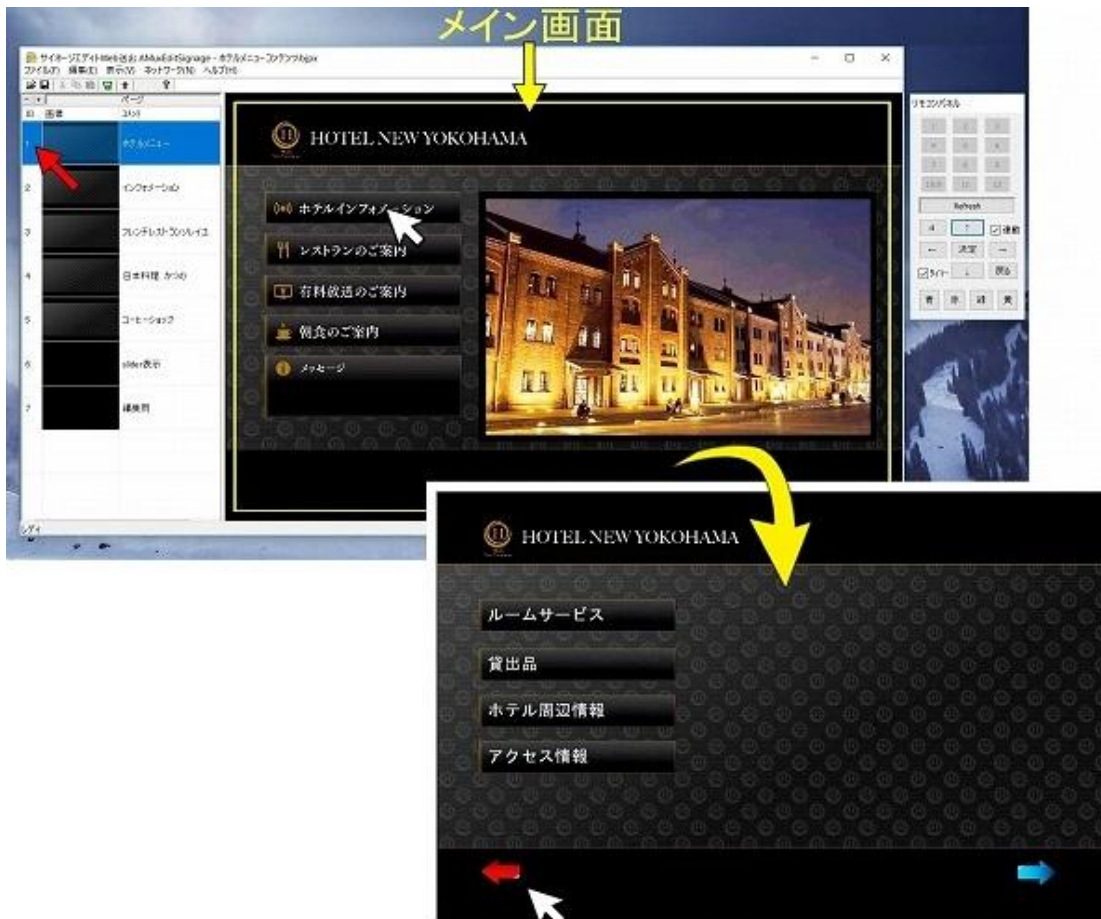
メイン画面

サイネージエディットWeb版 AMuEditSignage - ホテルメニューコンテンツ.bjpx
ファイル(F) 編集(E) 表示(V) ネットワーク(N) ヘルプ(H)

ページ

| ID | 画像 | コメント |
|---|---|---|
| 1 | | ホテルメニュー |
| 2 | | インフォメーション |
| 3 | | フレンチレストラン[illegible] |
| 4 | | 日本料理 かつめ |
| 5 | | コーヒーショップ |
| 6 | | slider表示 |
| 7 | | 編集用 |

レディ

HOTEL NEW YOKOHAMA

ホテルインフォメーション
レストランのご案内
有料放送のご案内
朝食のご案内
メッセージ

リモコンパネル
1 2 3
4 5 6
7 8 9
10/0 11 12
Refresh
↑ 連動
← 決定 →
タイマー ↓ 戻る
青 赤 緑 黄

HOTEL NEW YOKOHAMA

ルームサービス
貸出品
ホテル周辺情報
アクセス情報